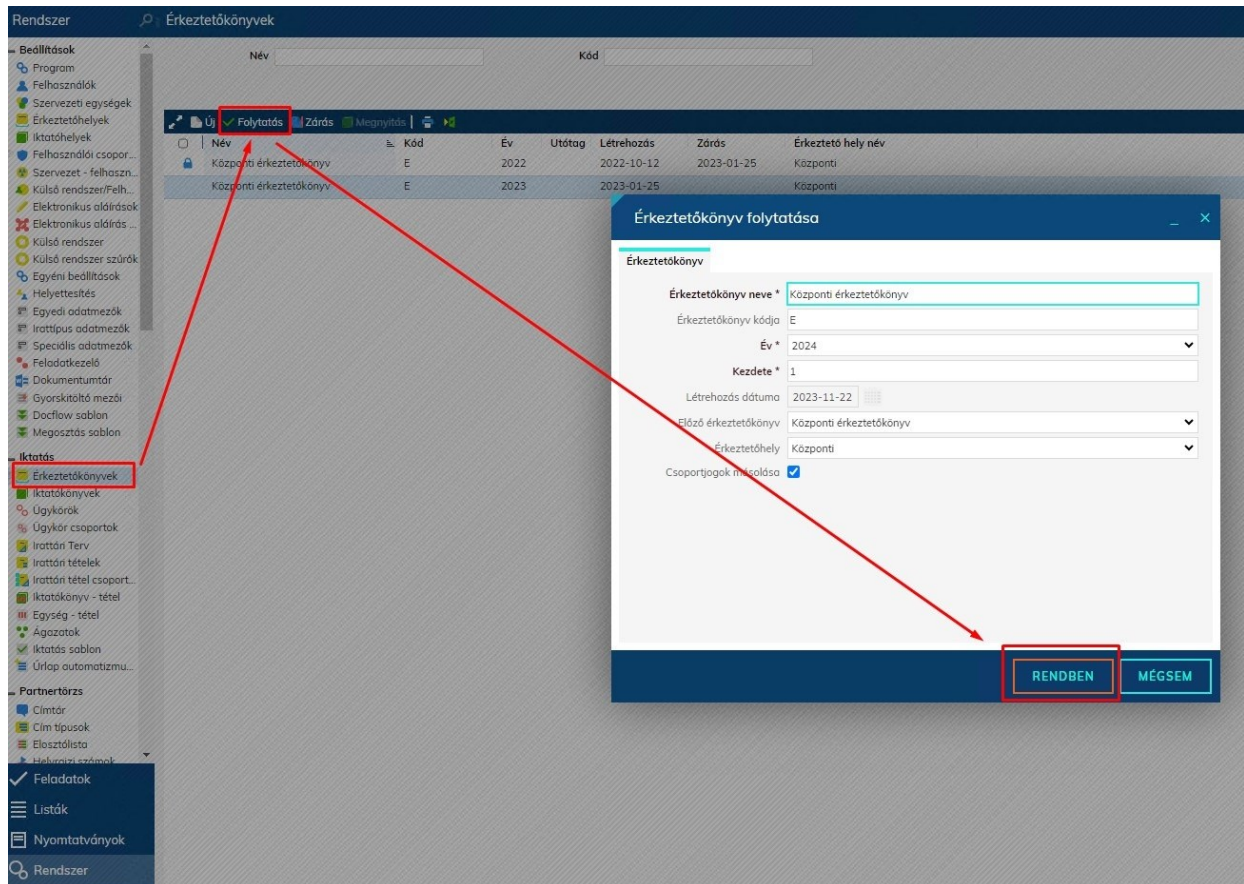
Rendszer

Érkeztetőkönyvek

Beállítások
Program
Felhasználók
Szervezeti egységek
Érkeztetőhelyek
Iktatóhelyek
Felhasználói csopor...
Szervezet - felhaszn...
Külső rendszer/Felh...
Elektronikus aláírások
Elektronikus aláírás ...
Külső rendszer
Külső rendszer szűrők
Egyéni beállítások
Helyettesítés
Egyedi adatmezők
Irattípus adatmezők
Speciális adatmezők
Feladatkezelő
Dokumentumtár
Gyorskitöltő mezői
Docflow sablon
Megosztás sablon

Iktatás
Érkeztetőkönyvek
Iktatókönyvek
Ügykörök
Ügykör csoportok
Irattári Terv
Irattári tételek
Irattári tétel csoport...
Iktatókönyv - tétel
Egység - tétel
Ágazatok
Iktatás sablon
Űrlap automatizmu...

Partnertörzs
Címtár
Cím típusok
Elosztólista
Helyrajzi számok

Feladatok
Listák
Nyomtatványok
Rendszer

Név
Kód

Új Folytatás Zárás Megnyitás

| Név | Kód | Év | Utótag | Létrehozás | Zárás | Érkeztető hely név |
|---|---|---|---|---|---|---|
| Központi érkeztetőkönyv | E | 2022 | | 2022-10-12 | 2023-01-25 | Központi |
| Központi érkeztetőkönyv | E | 2023 | | 2023-01-25 | | Központi |

Érkeztetőkönyv folytatása

Érkeztetőkönyv

Érkeztetőkönyv neve * Központi érkeztetőkönyv
Érkeztetőkönyv kódja E
Év * 2024
Kezdete * 1
Létrehozás dátuma 2023-11-22
Előző érkeztetőkönyv Központi érkeztetőkönyv
Érkeztetőhely Központi
Csoportjogok másolása

RENDBEN
MÉGSEM